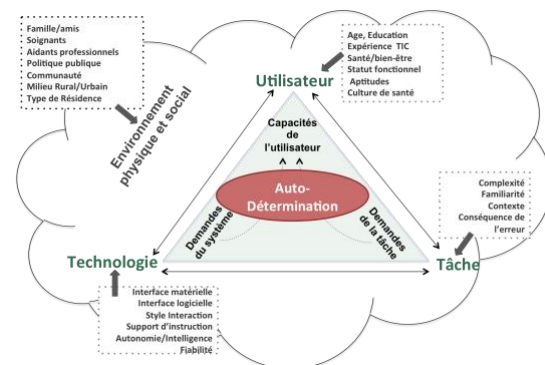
Famille/amis
Soignants
Aidants professionnels
Politique publique
Communauté
Milieu Rural/Urbain
Type de Résidence

Environnement physique et social

Age, Education
Expérience TIC
Santé/bien-être
Statut fonctionnel
Aptitudes
Culture de santé

Utilisateur

Capacités de l'utilisateur

Auto-Détermination

Demandes du système

Demandes de la tâche

Complexité
Familiarité
Contexte
Conséquence de l'erreur

Technologie

Tâche

Interface matérielle
Interface logicielle
Style Interaction
Support d'instruction
Autonomie/Intelligence
Fiabilité